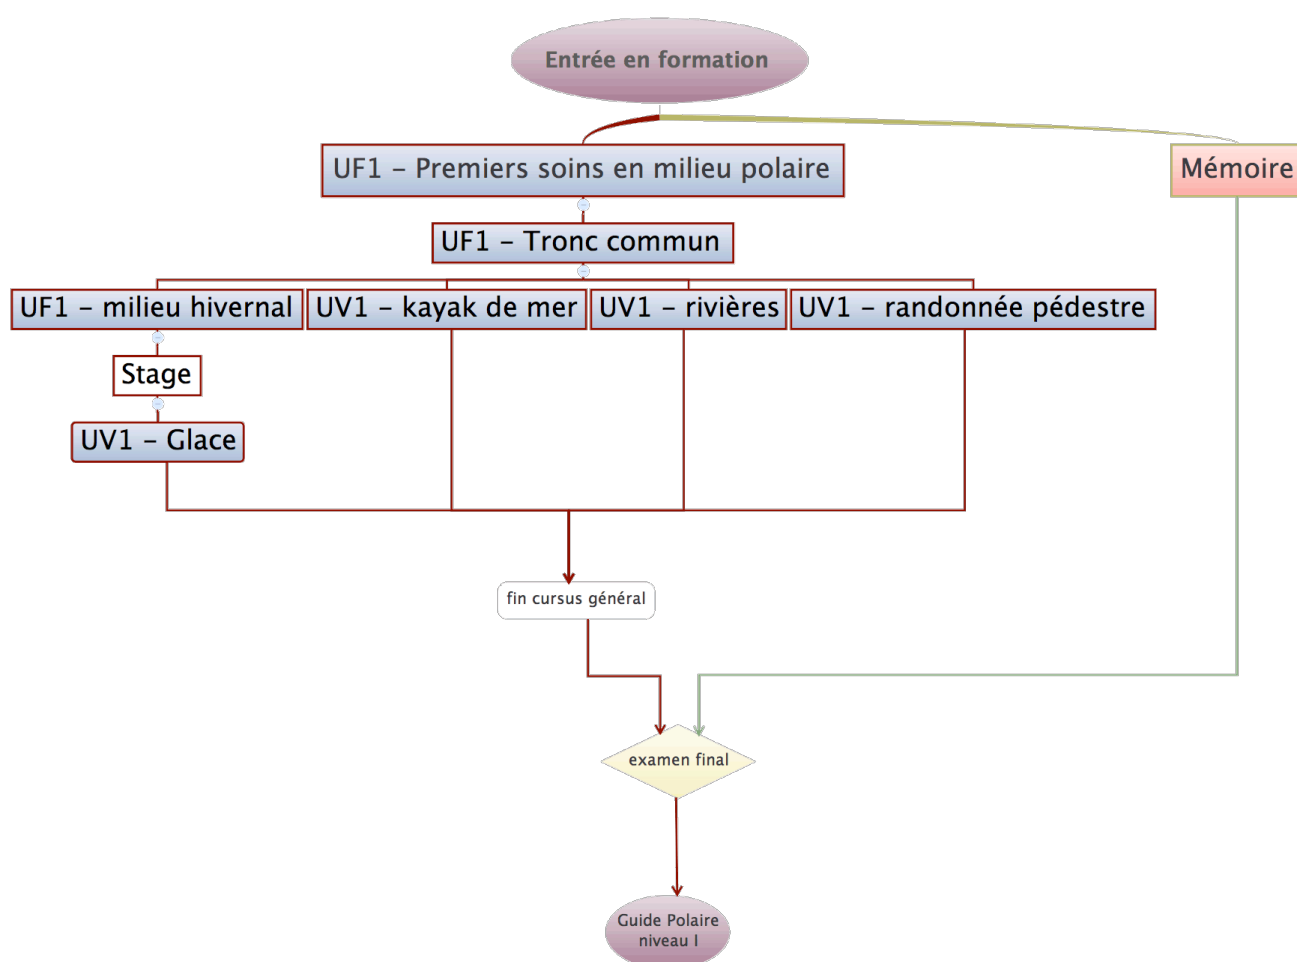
Entrée en formation

UF1 – Premiers soins en milieu polaire

Mémoire

UF1 – Tronc commun

UF1 – milieu hivernal

UV1 – kayak de mer

UV1 – rivières

UV1 – randonnée pédestre

Stage

UV1 – Glace

fin cursus général

examen final

Guide Polaire niveau I